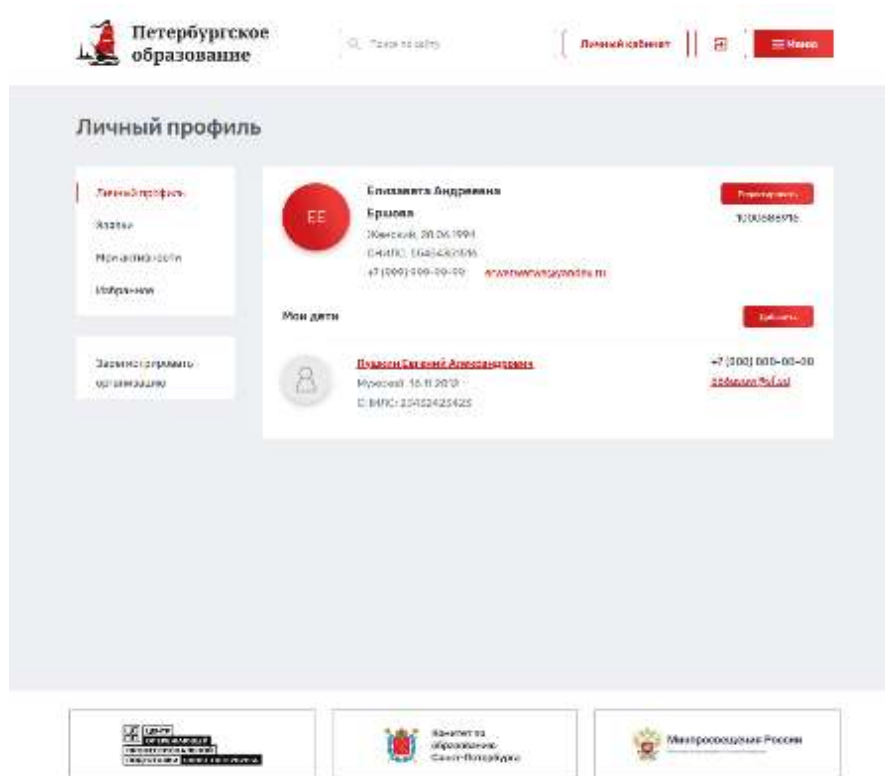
Петербургское образование

Поиск по сайту

Личный кабинет

Меню

Личный профиль

Личный профиль

Заявки

Мои активности

Избранное

Зарегистрировать организацию

EE

Елизавета Андреевна

Ершова

Женский, 28.06.1994

СНИЛС: 15454321456

+7 (000) 000-00-00

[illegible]

Редактировать

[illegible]

Мои дети

Добавить

Пушкин Евгений Александрович

Мужской, 16.11.2013

СНИЛС: 23452423423

+7 (000) 000-00-00

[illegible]

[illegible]

Комитет по образованию Санкт-Петербурга

Минпросвещения России